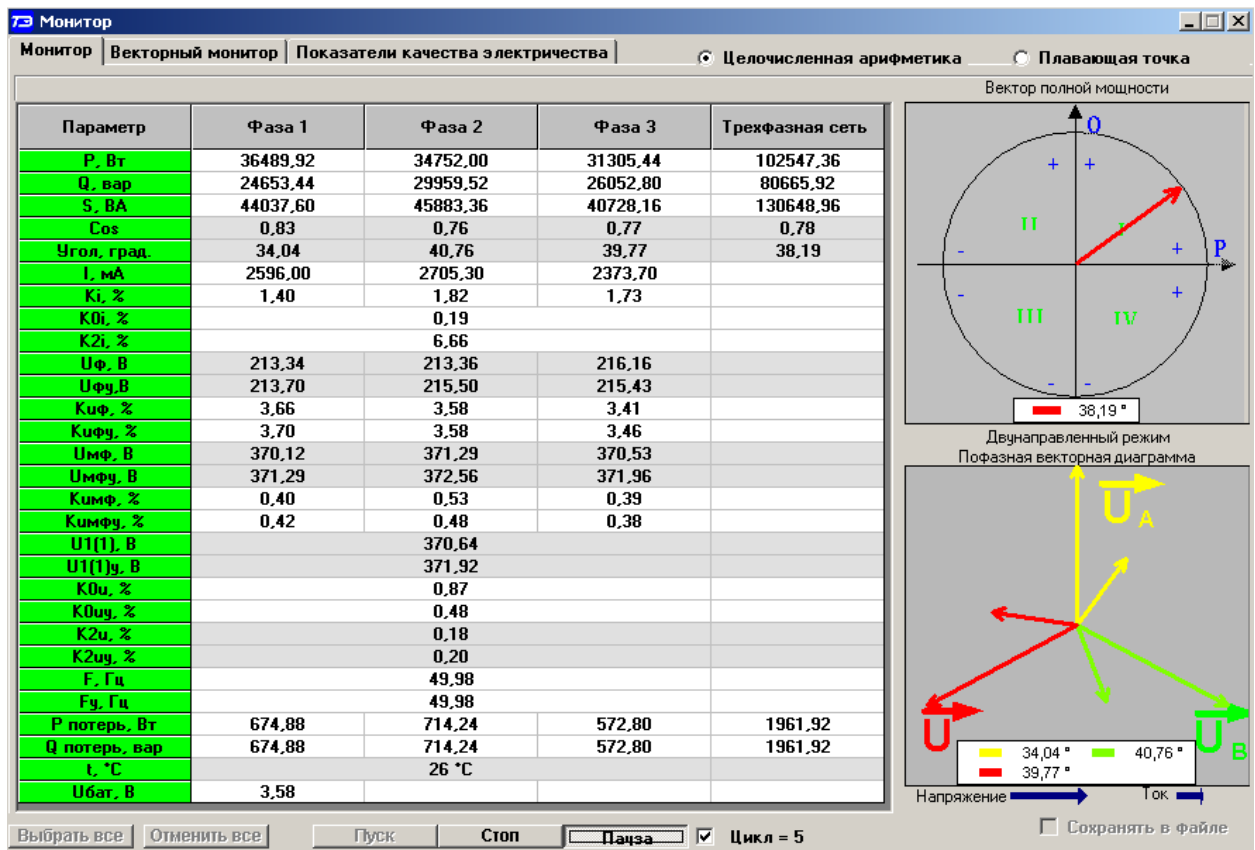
ТЭ Монитор

Монитор | Векторный монитор | Показатели качества электричества

Целочисленная арифметика
Плавающая точка

| Параметр | Фаза 1 | Фаза 2 | Фаза 3 | Трехфазная сеть |
|---|---|---|---|---|
| P, Вт | 36489,92 | 34752,00 | 31305,44 | 102547,36 |
| Q, вар | 24653,44 | 29959,52 | 26052,80 | 80665,92 |
| S, ВА | 44037,60 | 45883,36 | 40728,16 | 130648,96 |
| Cos | 0,83 | 0,76 | 0,77 | 0,78 |
| Угол, град. | 34,04 | 40,76 | 39,77 | 38,19 |
| I, мА | 2596,00 | 2705,30 | 2373,70 | |
| Ki, % | 1,40 | 1,82 | 1,73 | |
| K0i, % | | 0,19 | | |
| K2i, % | | 6,66 | | |
| Uф, В | 213,34 | 213,36 | 216,16 | |
| Uфу,В | 213,70 | 215,50 | 215,43 | |
| Kuф, % | 3,66 | 3,58 | 3,41 | |
| Kuфу, % | 3,70 | 3,58 | 3,46 | |
| Uмф, В | 370,12 | 371,29 | 370,53 | |
| Uмфу, В | 371,29 | 372,56 | 371,96 | |
| Kuмф, % | 0,40 | 0,53 | 0,39 | |
| Kuмфу, % | 0,42 | 0,48 | 0,38 | |
| U1(1), В | | 370,64 | | |
| U1(1)у, В | | 371,92 | | |
| K0u, % | | 0,87 | | |
| K0uу, % | | 0,48 | | |
| K2u, % | | 0,18 | | |
| K2uу, % | | 0,20 | | |
| F, Гц | | 49,98 | | |
| Fу, Гц | | 49,98 | | |
| P потерь, Вт | 674,88 | 714,24 | 572,80 | 1961,92 |
| Q потерь, вар | 674,88 | 714,24 | 572,80 | 1961,92 |
| t, °C | | 26 °C | | |
| Uбат, В | 3,58 | | | |

Вектор полной мощности
Q
P
+ + + + - - - -
II I III IV
38,19 °

Двунаправленный режим
Пофазная векторная диаграмма
U A
U
U B
34,04 ° 40,76 °
39,77 °
Напряжение Ток

Выбрать все Отменить все Пуск Стоп Пауза Цикл = 5
Сохранять в файле